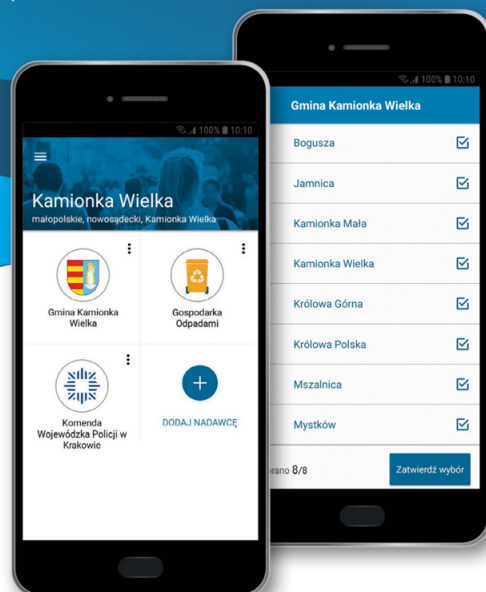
100% 10:10

Kamionka Wielka

małopolskie, nowosądecki, Kamionka Wielka

Gmina Kamionka Wielka

Gospodarka Odpadami

Komenda Wojewódzka Policji w Krakowie

DODAJ NADAWCĘ

100% 10:10

Gmina Kamionka Wielka

Bogusza

Jamnica

Kamionka Mała

Kamionka Wielka

Królowa Górna

Królowa Polska

Mszalnica

Mystków

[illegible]rano 8/8

Zatwierdź wybór